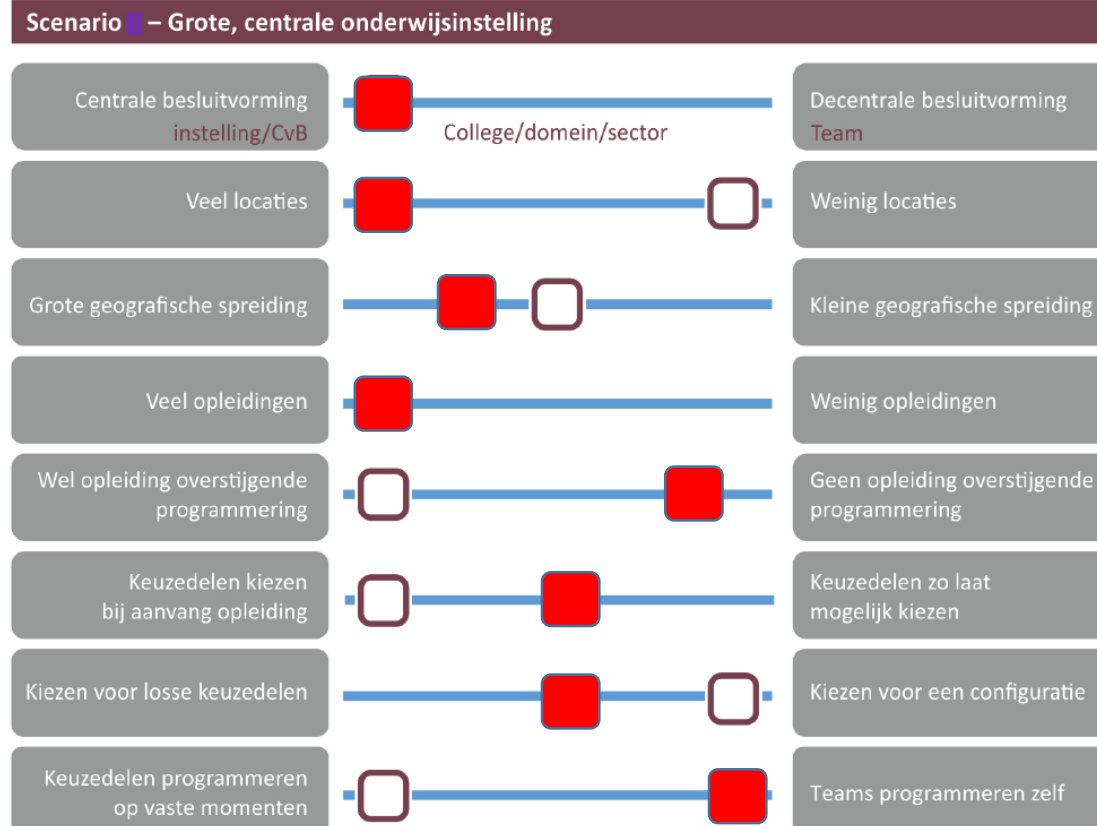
Scenario – Grote, centrale onderwijsinstelling

Centrale besluitvorming
instelling/CvB

College/domein/sector

Decentrale besluitvorming
Team

Veel locaties

Weinig locaties

Grote geografische spreiding

Kleine geografische spreiding

Veel opleidingen

Weinig opleidingen

Wel opleiding overstijgende programmering

Geen opleiding overstijgende programmering

Keuzedelen kiezen bij aanvang opleiding

Keuzedelen zo laat mogelijk kiezen

Kiezen voor losse keuzedelen

Kiezen voor een configuratie

Keuzedelen programmeren op vaste momenten

Teams programmeren zelf